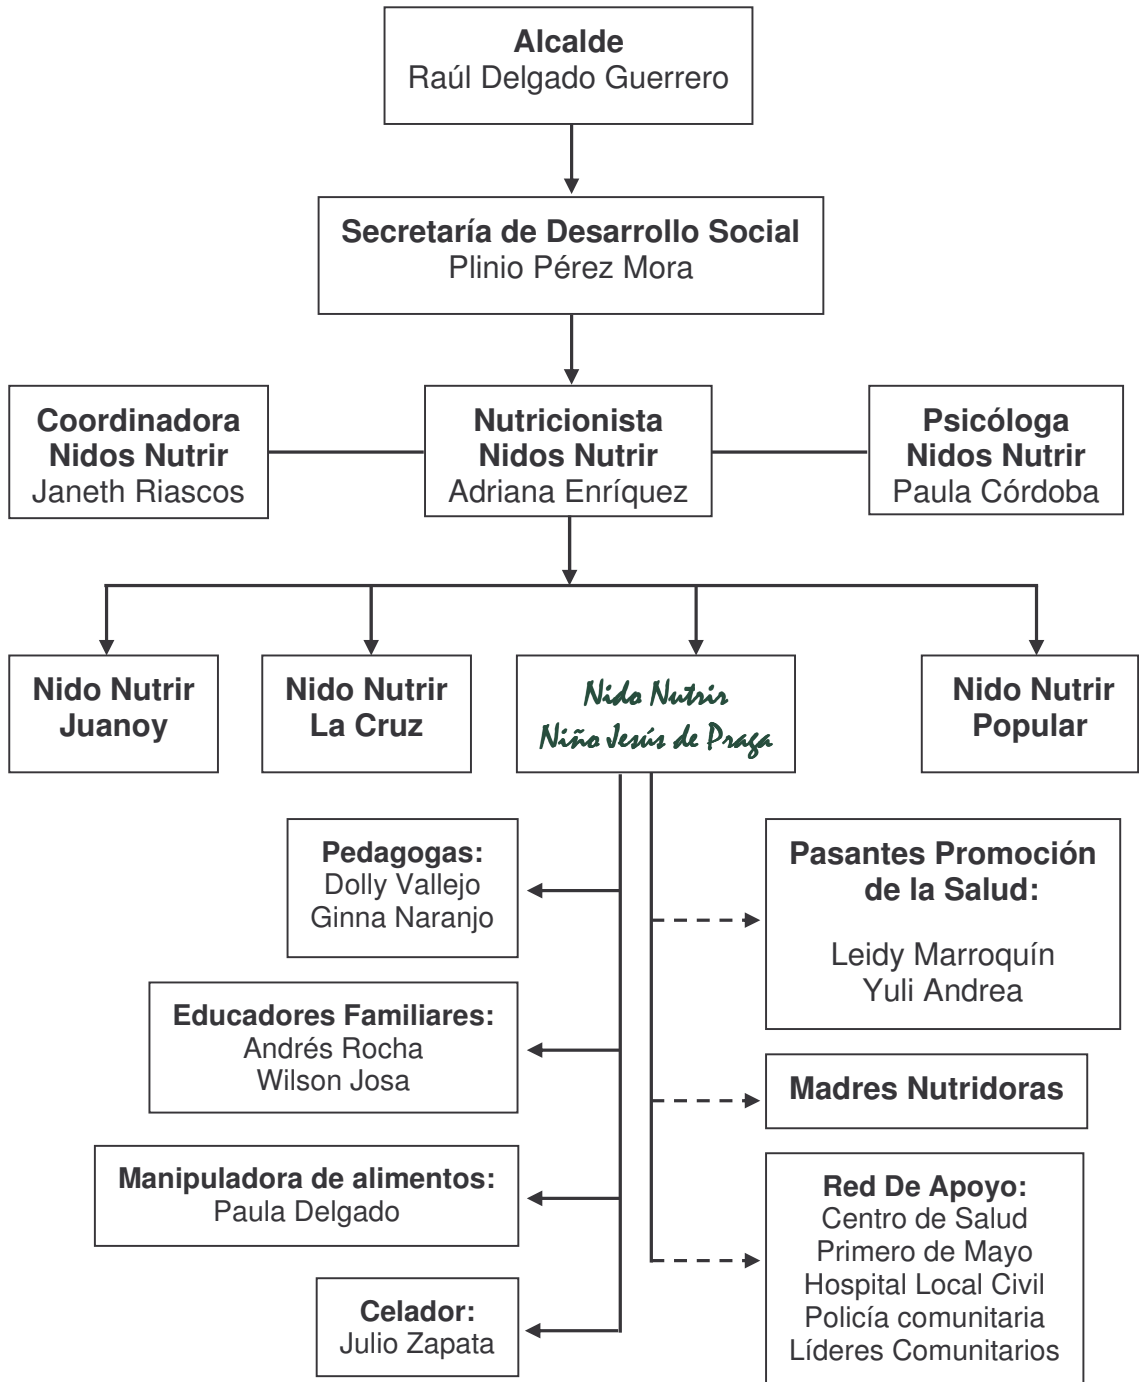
**Alcalde**
Raúl Delgado Guerrero

**Secretaría de Desarrollo Social**
Plinio Pérez Mora

**Coordinadora Nidos Nutrir**
Janeth Riascos

**Nutricionista Nidos Nutrir**
Adriana Enríquez

**Psicóloga Nidos Nutrir**
Paula Córdoba

**Nido Nutrir Juanoy**

**Nido Nutrir La Cruz**

Nido Nutrir
Niño Jesús de Praga

**Nido Nutrir Popular**

**Pedagogas:**
Dolly Vallejo
Ginna Naranjo

**Educadores Familiares:**
Andrés Rocha
Wilson Josa

**Manipuladora de alimentos:**
Paula Delgado

**Celador:**
Julio Zapata

**Pasantes Promoción de la Salud:**

Leidy Marroquín
Yuli Andrea

**Madres Nutridoras**

**Red De Apoyo:**
Centro de Salud
Primero de Mayo
Hospital Local Civil
Policía comunitaria
Líderes Comunitarios